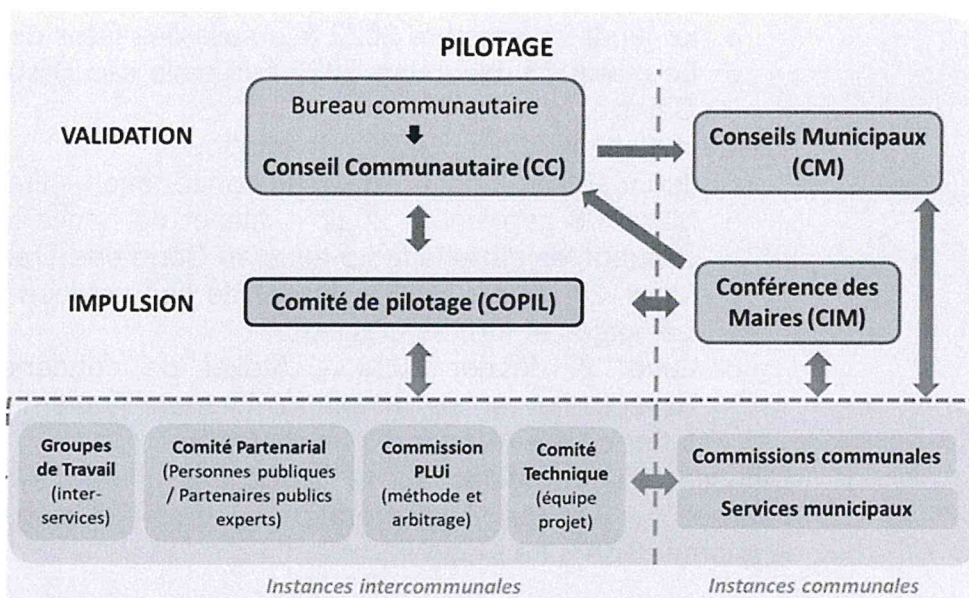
PILOTAGE

VALIDATION

Bureau communautaire

Conseil Communautaire (CC)

Conseils Municipaux (CM)

IMPULSION

Comité de pilotage (COPIL)

Conférence des Maires (CIM)

Groupes de Travail (inter-services)

Comité Partenarial (Personnes publiques / Partenaires publics experts)

Commission PLUi (méthode et arbitrage)

Comité Technique (équipe projet)

Commissions communales

Services municipaux

Instances intercommunales

Instances communales